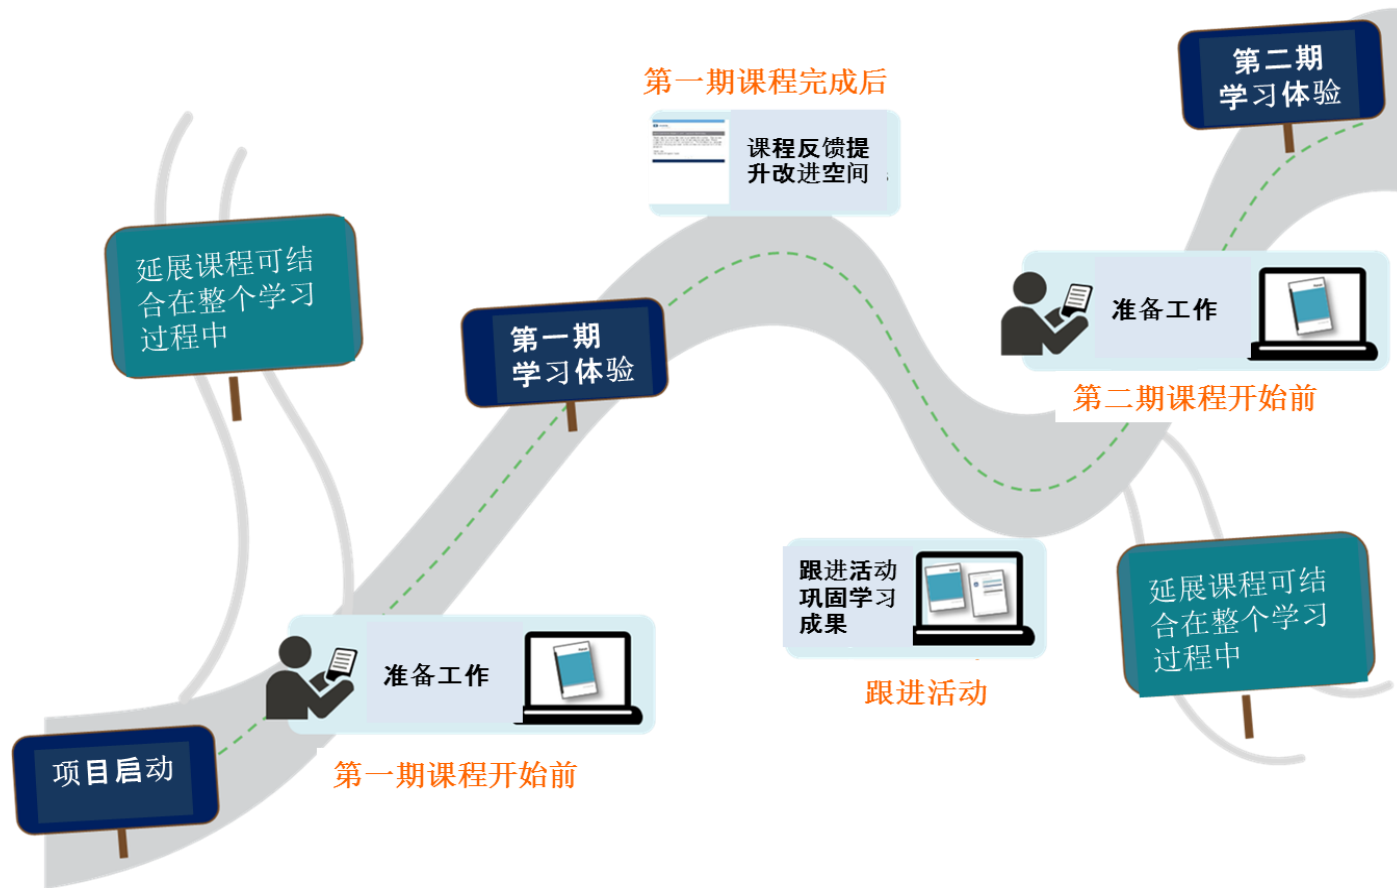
第一期课程完成后

课程反馈提升改进空间

第二期学习体验

延展课程可结合在整个学习过程中

第一期学习体验

准备工作

第二期课程开始前

跟进活动巩固学习成果

跟进活动

延展课程可结合在整个学习过程中

准备工作

项目启动

第一期课程开始前